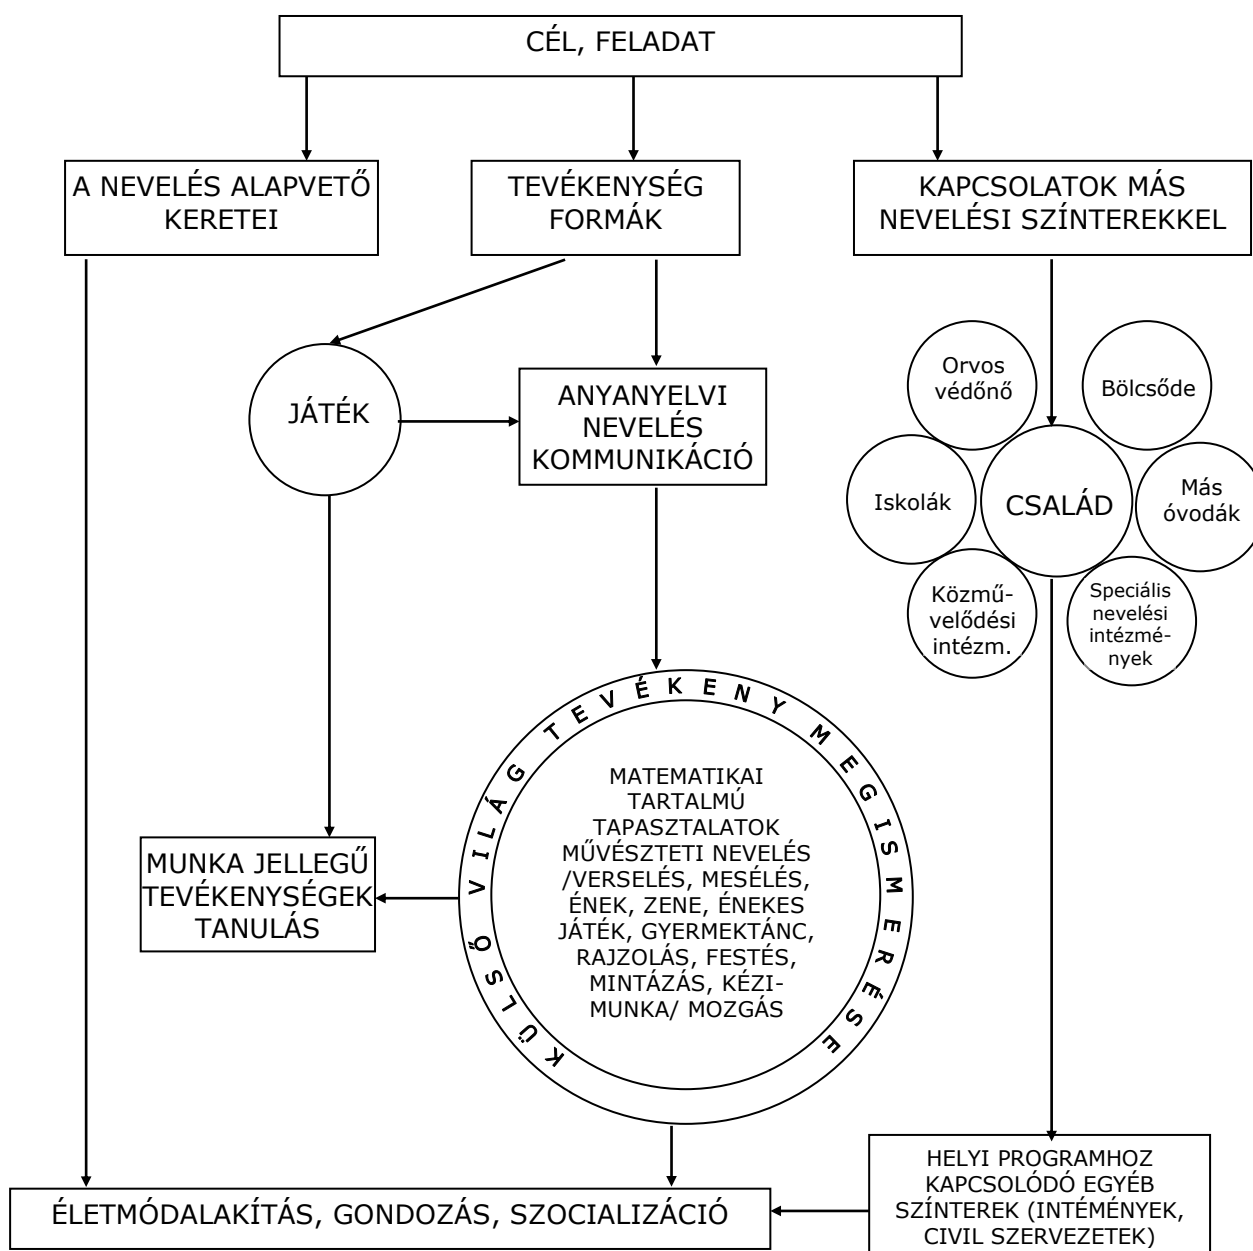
CÉL, FELADAT

A NEVELÉS ALAPVETŐ KERETEI

TEVÉKENYSÉG FORMÁK

KAPCSOLATOK MÁS NEVELÉSI SZÍNTEREKKEL

JÁTÉK

ANYANYELVI NEVELÉS KOMMUNIKÁCIÓ

Orvos védőnő

Bölcsőde

Iskolák

CSALÁD

Más óvodák

Közművelődési intézm.

Speciális nevelési intézmények

KÜLSŐ VILÁG TEVÉKENY MEGISMERÉSE

MATEMATIKAI TARTALMÚ TAPASZTALATOK MŰVÉSZTETI NEVELÉS /VERSELÉS, MESÉLÉS, ÉNEK, ZENE, ÉNEKES JÁTÉK, GYERMEKTÁNC, RAJZOLÁS, FESTÉS, MINTÁZÁS, KÉZIMUNKA/ MOZGÁS

MUNKA JELLEGŰ TEVÉKENYSÉGEK TANULÁS

HELYI PROGRAMHOZ KAPCSOLÓDÓ EGYÉB SZÍNTEREK (INTÉMÉNYEK, CIVIL SZERVEZETEK)

ÉLETMÓDALAKÍTÁS, GONDOZÁS, SZOCIALIZÁCIÓ